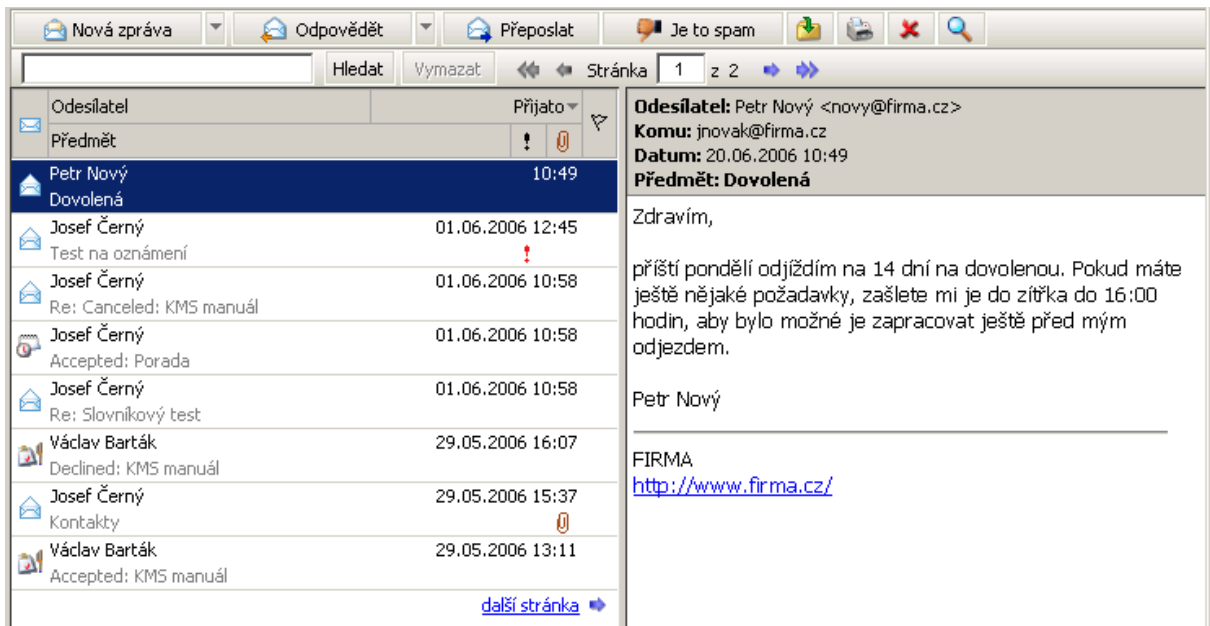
Nová zpráva | Odpovědět | Přeposlat | Je to spam

Hledat | Vymazat | Stránka 1 z 2

| Odesílatel / Předmět | Přijato | ! |
|---|---|---|
| Petr Nový / Dovolená | 10:49 | |
| Josef Černý / Test na oznámení | 01.06.2006 12:45 | ! |
| Josef Černý / Re: Canceled: KMS manuál | 01.06.2006 10:58 | |
| Josef Černý / Accepted: Porada | 01.06.2006 10:58 | |
| Josef Černý / Re: Slovníkový test | 01.06.2006 10:58 | |
| Václav Barták / Declined: KMS manuál | 29.05.2006 16:07 | |
| Josef Černý / Kontakty | 29.05.2006 15:37 | |
| Václav Barták / Accepted: KMS manuál | 29.05.2006 13:11 | |

další stránka

**Odesílatel:** Petr Nový <novy@firma.cz>
**Komu:** jnovak@firma.cz
**Datum:** 20.06.2006 10:49
**Předmět: Dovolená**

Zdravím,

příští pondělí odjíždím na 14 dní na dovolenou. Pokud máte ještě nějaké požadavky, zašlete mi je do zítřka do 16:00 hodin, aby bylo možné je zapracovat ještě před mým odjezdem.

Petr Nový

FIRMA
http://www.firma.cz/